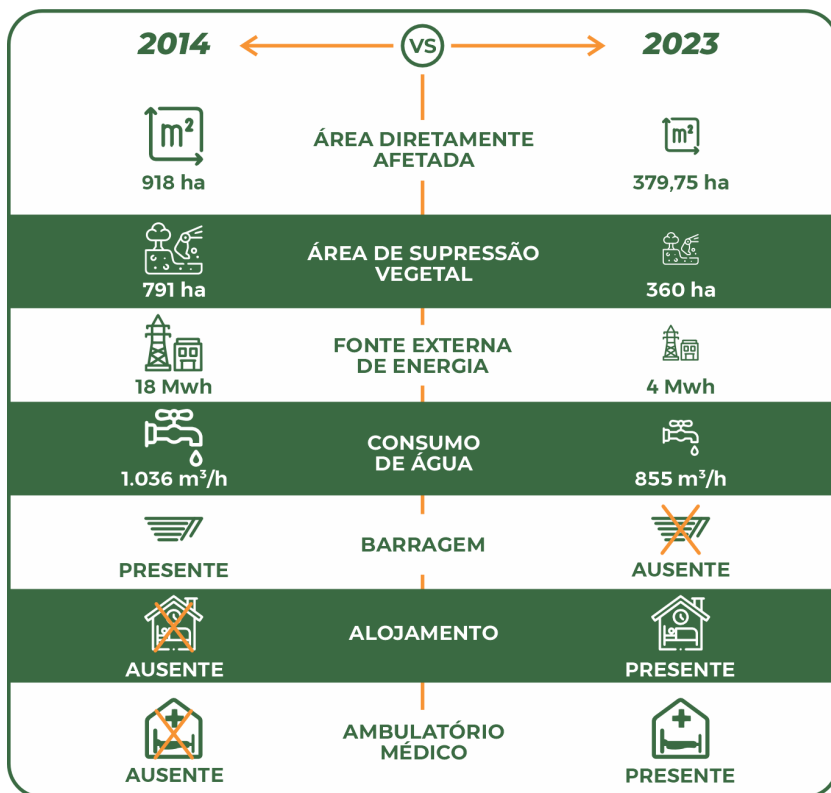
2014 VS 2023

m²
918 ha
ÁREA DIRETAMENTE AFETADA
m²
379,75 ha

791 ha
ÁREA DE SUPRESSÃO VEGETAL
360 ha

18 Mwh
FONTE EXTERNA DE ENERGIA
4 Mwh

1.036 m³/h
CONSUMO DE ÁGUA
855 m³/h

PRESENTE
BARRAGEM
AUSENTE

AUSENTE
ALOJAMENTO
PRESENTE

AUSENTE
AMBULATÓRIO MÉDICO
PRESENTE